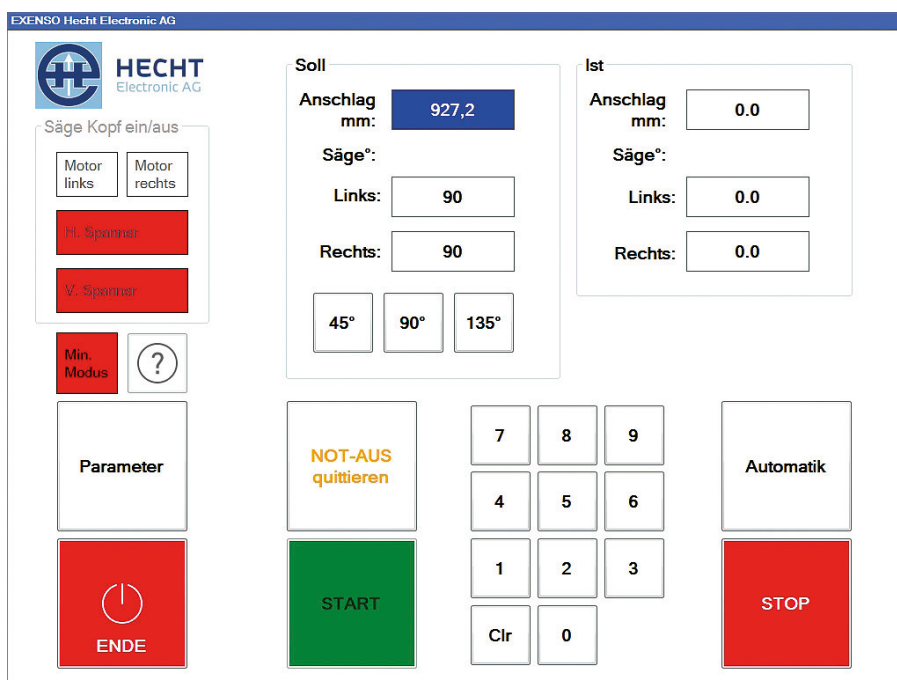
EXENSO Hecht Electronic AG

HECHT
Electronic AG

Säge Kopf ein/aus

Motor links

Motor rechts

H. Spanner

V. Spanner

Min. Modus

?

Soll

Anschlag mm:

927,2

Säge°:

Links:

90

Rechts:

90

45°

90°

135°

Ist

Anschlag mm:

0.0

Säge°:

Links:

0.0

Rechts:

0.0

Parameter

NOT-AUS quittieren

7

8

9

4

5

6

1

2

3

Clr

0

Automatik

ENDE

START

STOP